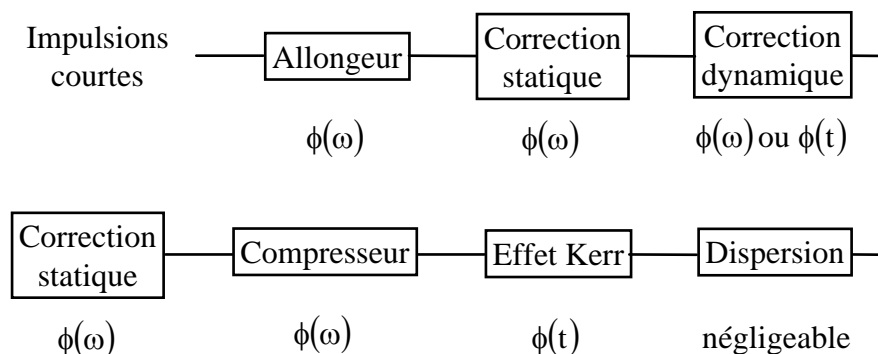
Impulsions courtes

Allongeur

$\phi(\omega)$

Correction statique

$\phi(\omega)$

Correction dynamique

$\phi(\omega)$ ou $\phi(t)$

Correction statique

$\phi(\omega)$

Compresseur

$\phi(\omega)$

Effet Kerr

$\phi(t)$

Dispersion

négligeable